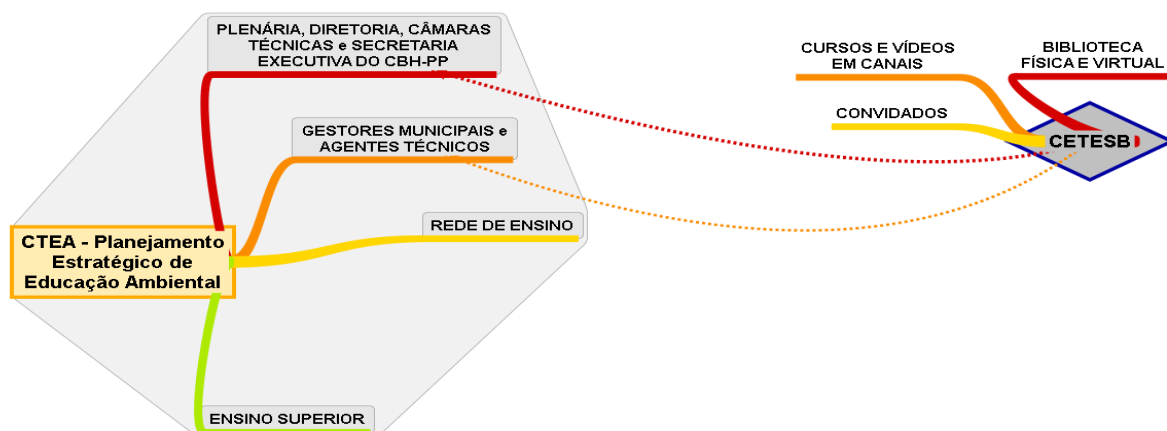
PLENÁRIA, DIRETORIA, CÂMARAS TÉCNICAS e SECRETARIA EXECUTIVA DO CBH-PP

GESTORES MUNICIPAIS e AGENTES TÉCNICOS

REDE DE ENSINO

CTEA - Planejamento Estratégico de Educação Ambiental

ENSINO SUPERIOR

CURSOS E VÍDEOS EM CANAIS

BIBLIOTECA FÍSICA E VIRTUAL

CONVIDADOS

CETESB